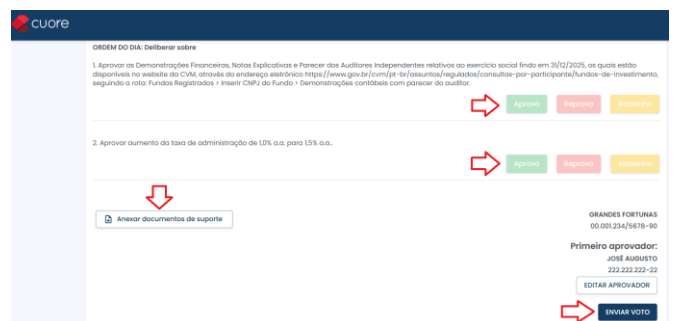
cuore

ORDEM DO DIA: Deliberar sobre

1. Aprovar as Demonstrações Financeiras, Notas Explicativas e Parecer dos Auditores Independentes relativos ao exercício social findo em 31/12/2025, os quais estão disponíveis no website da CVM, através do endereço eletrônico https://www.gov.br/cvm/pt-br/assuntos/regulados/consultas-por-participante/fundos-de-investimento, seguindo a rota: Fundos Registrados > Inserir CNPJ do Fundo > Demonstrações contábeis com parecer do auditor.

Aprovo Reprovo Abstenho

2. Aprovar aumento da taxa de administração de 1,0% a.a. para 1,5% a.a..

Aprovo Reprovo Abstenho

Anexar documentos de suporte

GRANDES FORTUNAS
00.001.234/5678-90

Primeiro aprovador:
JOSÉ AUGUSTO
222.222.222-22

EDITAR APROVADOR

ENVIAR VOTO